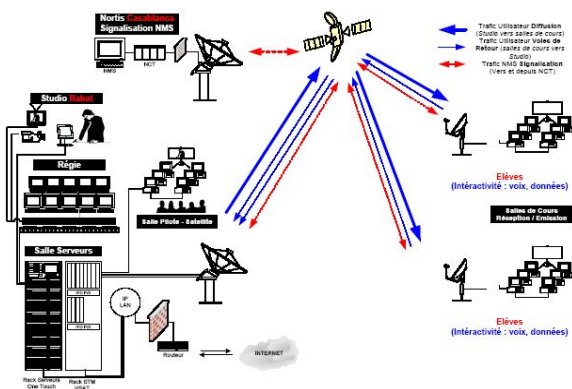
Nortis Casablanca
Signalisation NMS

NMS

NCT

Trafic Utilisateur Diffusion (Studio vers salles de cours)
Trafic Utilisateur Voies de Retour (salles de cours vers Studio)
Trafic NMS Signalisation (Vers et depuis NCT)

Studio Rabat

Régie

Salle Pilote - Satellite

Elèves
(Intéractivité : voix, données)

Salles de Cours
Réception / Emission

Salle Serveurs

IP LAN

Routeur

INTERNET

Rack Serveurs One Touch

Rack STM VSAT

Elèves
(Intéractivité : voix, données)